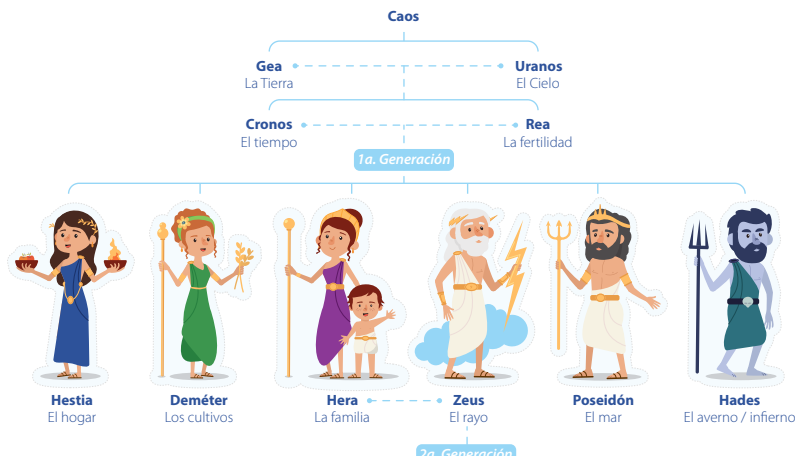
Caos

Gea
La Tierra

Uranos
El Cielo

Cronos
El tiempo

Rea
La fertilidad

1a. Generación

Hestia
El hogar

Deméter
Los cultivos

Hera
La familia

Zeus
El rayo

Poseidón
El mar

Hades
El averno / infierno

2a. Generación